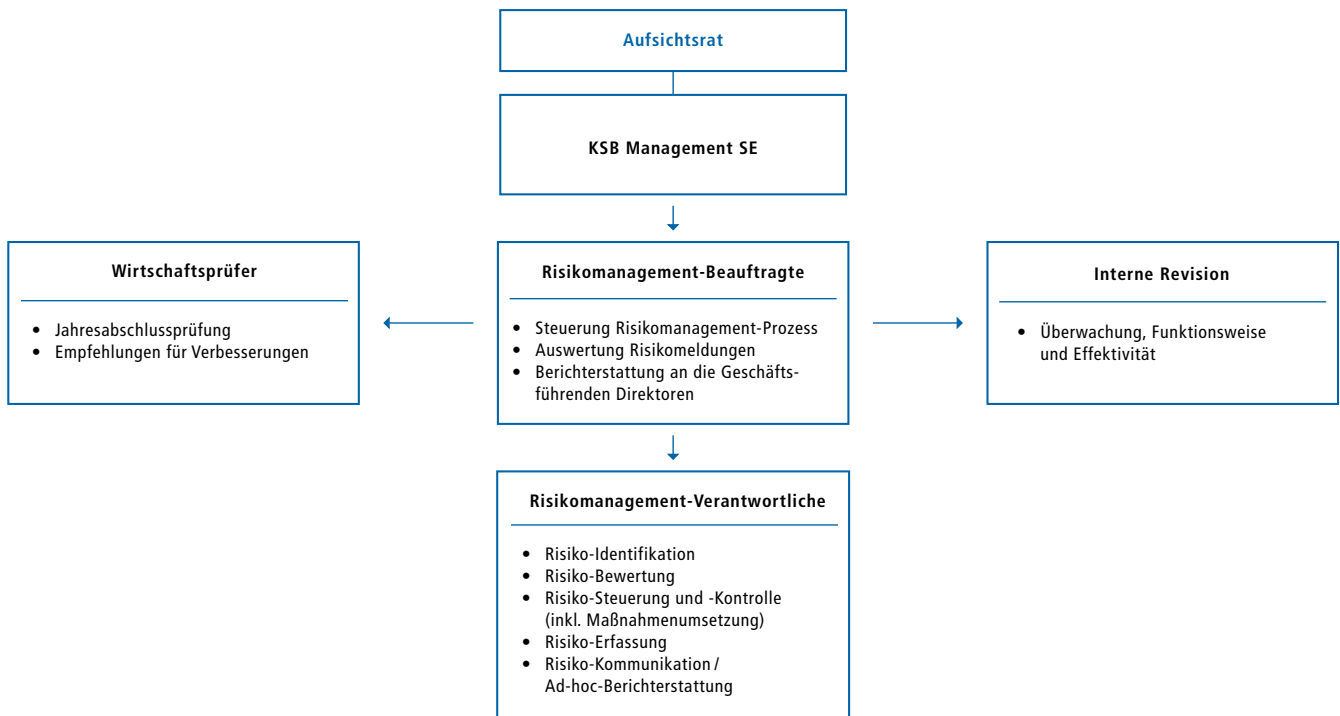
Aufsichtsrat

KSB Management SE

Wirtschaftsprüfer

- Jahresabschlussprüfung
- Empfehlungen für Verbesserungen

Risikomanagement-Beauftragte

- Steuerung Risikomanagement-Prozess
- Auswertung Risikomeldungen
- Berichterstattung an die Geschäftsführenden Direktoren

Interne Revision

- Überwachung, Funktionsweise und Effektivität

Risikomanagement-Verantwortliche

- Risiko-Identifikation
- Risiko-Bewertung
- Risiko-Steuerung und -Kontrolle (inkl. Maßnahmenumsetzung)
- Risiko-Erfassung
- Risiko-Kommunikation / Ad-hoc-Berichterstattung